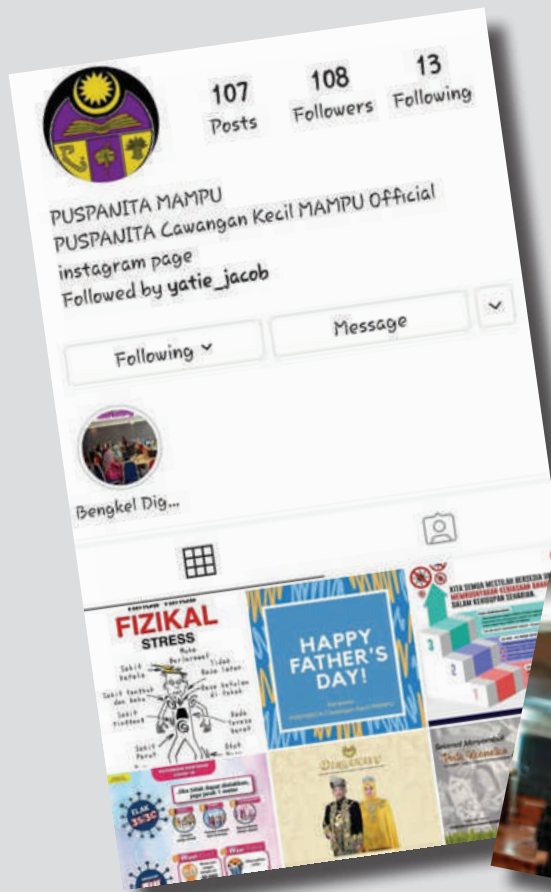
107 Posts

108 Followers

13 Following

PUSPANITA MAMPU
PUSPANITA Cawangan Kecil MAMPU Official instagram page
Followed by yatie_jacob

Following

Message

Bengkel Dig...

FIZIKAL STRESS

Mata Berpinar

Sakit Kepala

Tidak Boleh Tidur

Sakit Tengkuk dan Bahu

Rasa Sakit di Tekak

Sakit Pinggang

Dada Terasa Berat

Sakit Perut

HAPPY FATHER'S DAY!

KITA SEMUA MESTILAH BERSEDIA UNTUK MEWUJUDKAN KEBIASAAN BAHARU DALAM KEHIDUPAN SEHARIAN

FLAK 15:30

Jika tidak dapat dielakkan, jarak 1 meter

DIRGAHAYU

Selamat Menyambut